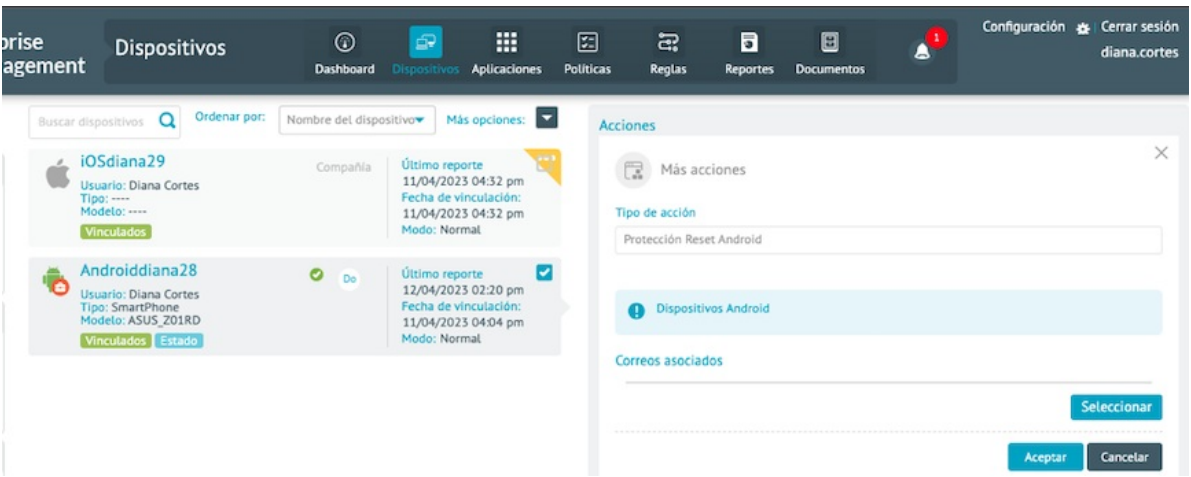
rprise
agement

Dispositivos

Dashboard
Dispositivos
Aplicaciones
Políticas
Reglas
Reportes
Documentos

1

Configuración
Cerrar sesión
diana.cortes

Buscar dispositivos
Ordenar por:
Nombre del dispositivo
Más opciones:

iOSdiana29
Usuario: Diana Cortes
Tipo: ----
Modelo: ----
Vinculados
Compañía
Último reporte
11/04/2023 04:32 pm
Fecha de vinculación:
11/04/2023 04:32 pm
Modo: Normal

Androiddiana28
Usuario: Diana Cortes
Tipo: SmartPhone
Modelo: ASUS_Z01RD
Vinculados
Estado
Do
Último reporte
12/04/2023 02:20 pm
Fecha de vinculación:
11/04/2023 04:04 pm
Modo: Normal

Acciones

Más acciones

Tipo de acción
Protección Reset Android

Dispositivos Android

Correos asociados

Seleccionar

Aceptar
Cancelar